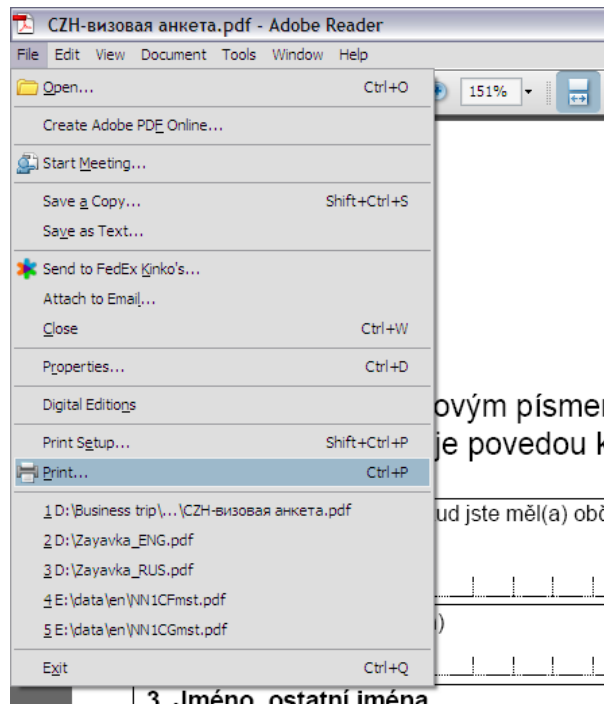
CZH-визовая анкета.pdf - Adobe Reader

File Edit View Document Tools Window Help

151%

Open... Ctrl+O

Create Adobe PDF Online...

Start Meeting...

Save a Copy... Shift+Ctrl+S

Save as Text...

Send to FedEx Kinko's...

Attach to Email...

Close Ctrl+W

Properties... Ctrl+D

Digital Editions

Print Setup... Shift+Ctrl+P

Print... Ctrl+P

1 D:\Business trip\...\CZH-визовая анкета.pdf

2 D:\Zayavka_ENG.pdf

3 D:\Zayavka_RUS.pdf

4 E:\data\en\NN1CFmst.pdf

5 E:\data\en\NN1CGmst.pdf

Exit Ctrl+Q

ovým písmer

je povedou k

ud jste měl(a) obč

)

3. Jméno, ostatní jména